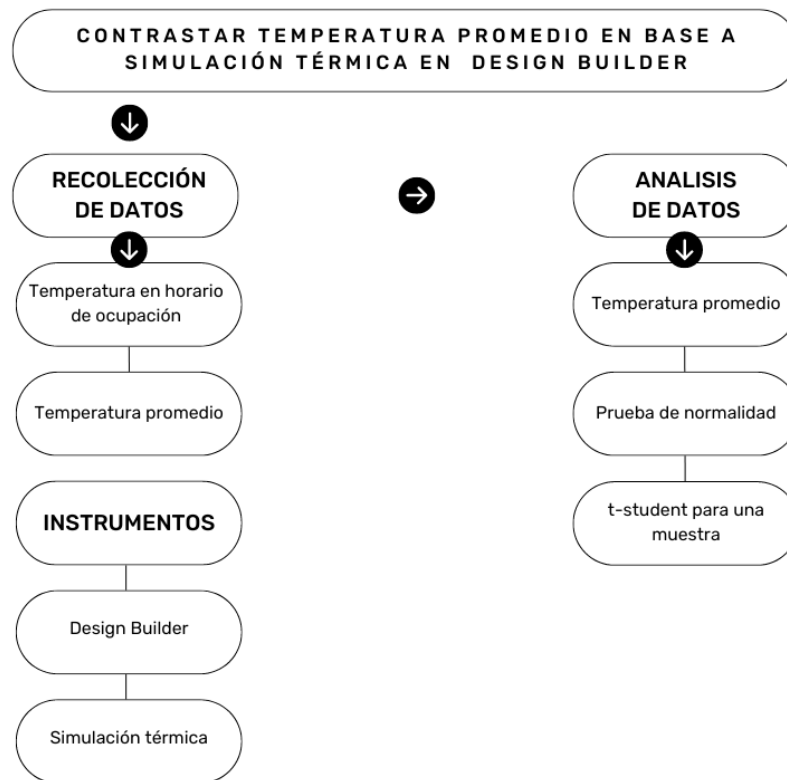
CONTRASTAR TEMPERATURA PROMEDIO EN BASE A SIMULACIÓN TÉRMICA EN DESIGN BUILDER

RECOLECCIÓN DE DATOS

Temperatura en horario de ocupación

Temperatura promedio

INSTRUMENTOS

Design Builder

Simulación térmica

ANALISIS DE DATOS

Temperatura promedio

Prueba de normalidad

t-student para una muestra